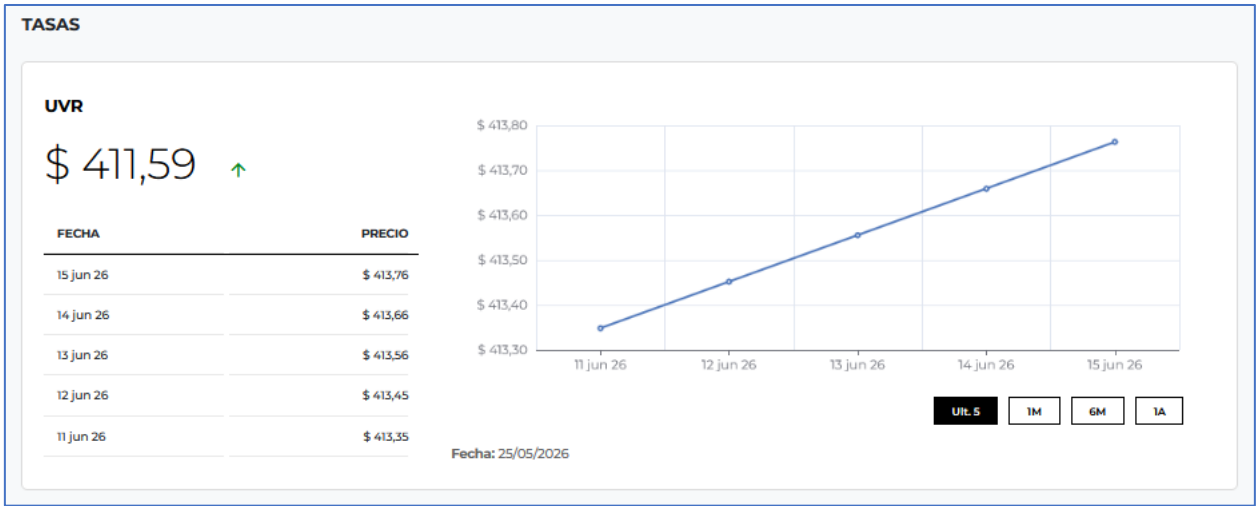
TASAS

UVR

$ 411,59

| FECHA | PRECIO |
|---|---|
| 15 jun 26 | $ 413,76 |
| 14 jun 26 | $ 413,66 |
| 13 jun 26 | $ 413,56 |
| 12 jun 26 | $ 413,45 |
| 11 jun 26 | $ 413,35 |

$ 413,80
$ 413,70
$ 413,60
$ 413,50
$ 413,40
$ 413,30

11 jun 26 12 jun 26 13 jun 26 14 jun 26 15 jun 26

Ult. 5 1M 6M 1A

Fecha: 25/05/2026